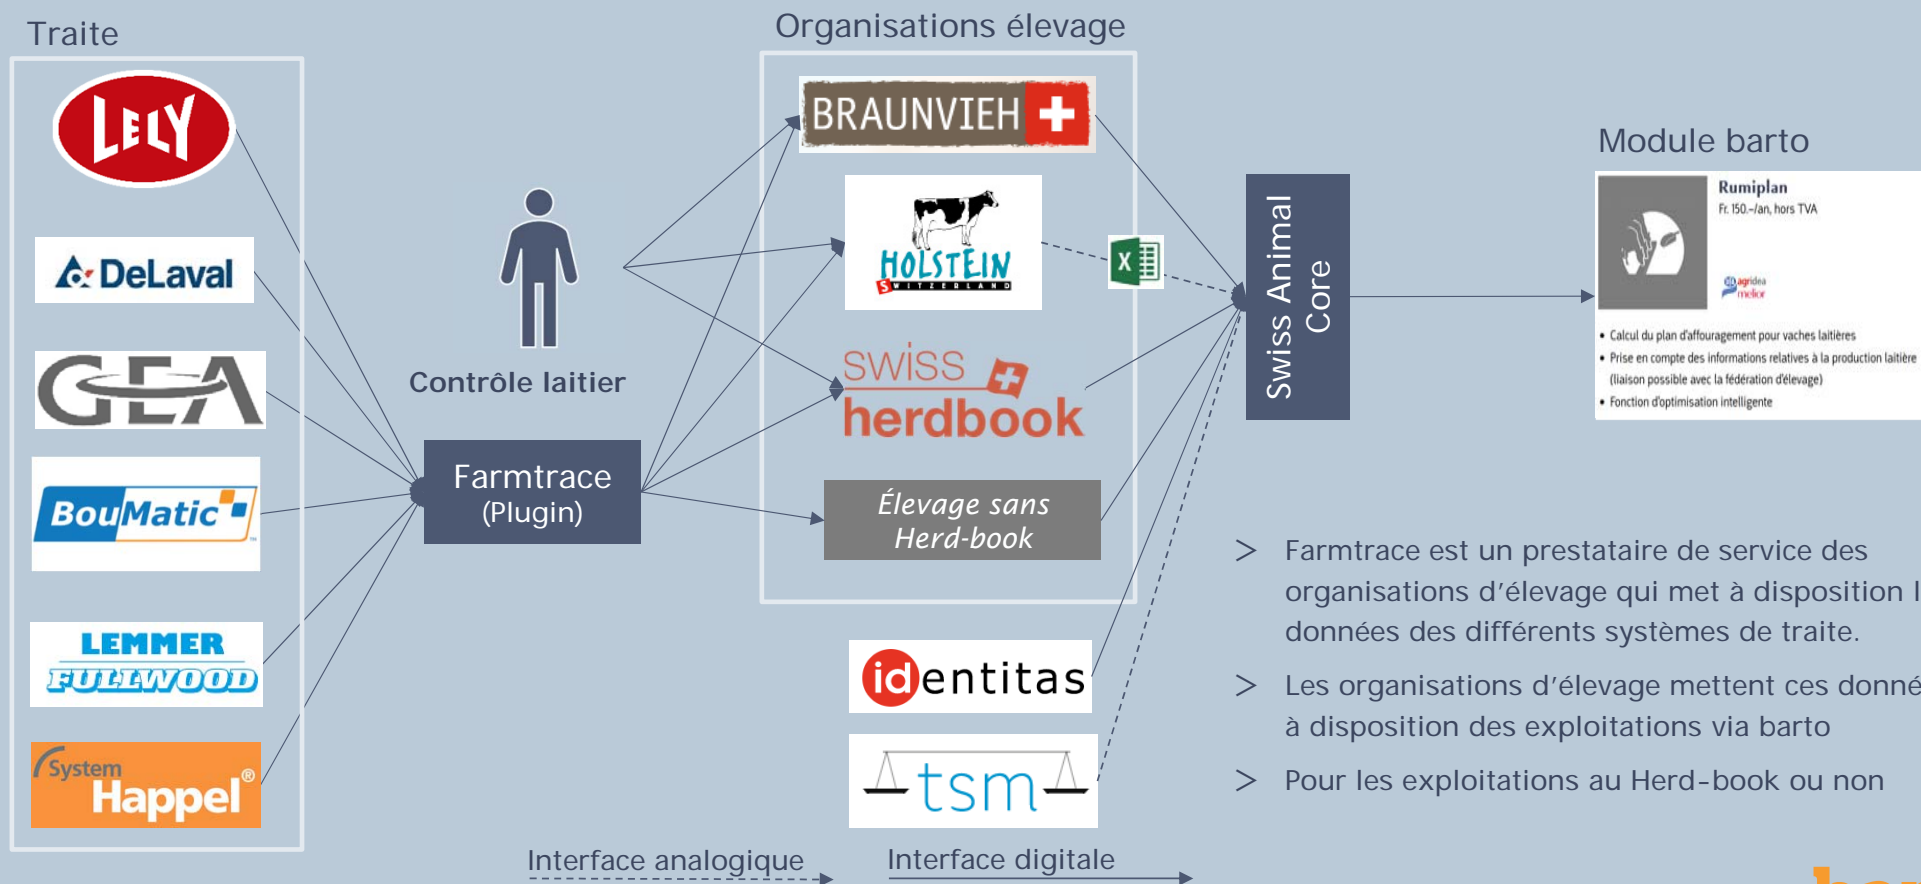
Traite

LELY

DeLaval

GEA

BouMatic

LEMMER FULLWOOD

System Happel®

Contrôle laitier

Farmtrace (Plugin)

Organisations élevage

BRAUNVIEH

HOLSTEIN SWITZERLAND

swiss herdbook

Élevage sans Herd-book

identitas

tsm

Swiss Animal Core

Module barto

Rumiplan
Fr. 150.–/an, hors TVA

agridea melior

• Calcul du plan d'affouragement pour vaches laitières
• Prise en compte des informations relatives à la production laitière (liaison possible avec la fédération d'élevage)
• Fonction d'optimisation intelligente

> Farmtrace est un prestataire de service des organisations d'élevage qui met à disposition l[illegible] données des différents systèmes de traite.

> Les organisations d'élevage mettent ces donné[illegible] à disposition des exploitations via barto

> Pour les exploitations au Herd-book ou non

Interface analogique

Interface digitale